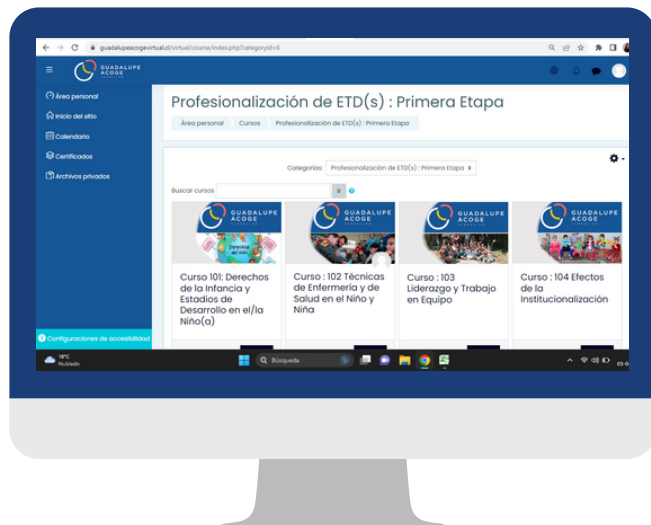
guadalupeacogevirtual.cl/virtual/course/index.php?categoryid=6

GUADALUPE ACOGE

Área personal
Inicio del sitio
Calendario
Certificados
Archivos privados

Profesionalización de ETD(s) : Primera Etapa

Área personal / Cursos / Profesionalización de ETD(s) : Primera Etapa

Categorías: Profesionalización de ETD(s) : Primera Etapa

Buscar cursos

GUADALUPE ACOGE
Curso 101: Derechos de la Infancia y Estadios de Desarrollo en el/la Niño(a)

GUADALUPE ACOGE
Curso : 102 Técnicas de Enfermería y de Salud en el Niño y Niña

GUADALUPE ACOGE
Curso : 103 Liderazgo y Trabajo en Equipo

GUADALUPE ACOGE
Curso : 104 Efectos de la Institucionalización

Configuraciones de accesibilidad

18°C
Nublado

Búsqueda